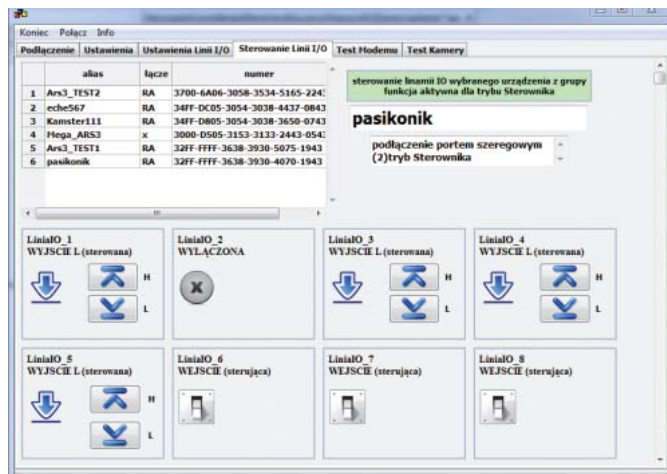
Koniec Połącz Info

Podłączenie | Ustawienia | Ustawienia Linii I/O | Sterowanie Linii I/O | Test Modemu | Test Kamery

| | alias | łącze | numer |
|---|---|---|---|
| 1 | Ars3_TEST2 | RA | 3700-6A06-3058-3534-5165-2243 |
| 2 | eche567 | RA | 34FF-DC05-3054-3038-4437-0843 |
| 3 | Kamster111 | RA | 34FF-D805-3054-3038-3650-0743 |
| 4 | Mega_ARS3 | x | 3000-D505-3153-3133-2443-0543 |
| 5 | Ars3_TEST1 | RA | 32FF-FFFF-3638-3930-5075-1943 |
| 6 | pasikonik | RA | 32FF-FFFF-3638-3930-4070-1943 |

sterowanie linamii IO wybranego urządzenia z grupy funkcja aktywna dla trybu Sterownika

pasikonik

podłączenie portem szeregowym
(2)tryb Sterownika

LiniaIO_1
WYJSCIE L (sterowana)
H
L

LiniaIO_2
WYŁĄCZONA

LiniaIO_3
WYJSCIE L (sterowana)
H
L

LiniaIO_4
WYJSCIE L (sterowana)
H
L

LiniaIO_5
WYJSCIE L (sterowana)
H
L

LiniaIO_6
WEJSCIE (sterująca)

LiniaIO_7
WEJSCIE (sterująca)

LiniaIO_8
WEJSCIE (sterująca)